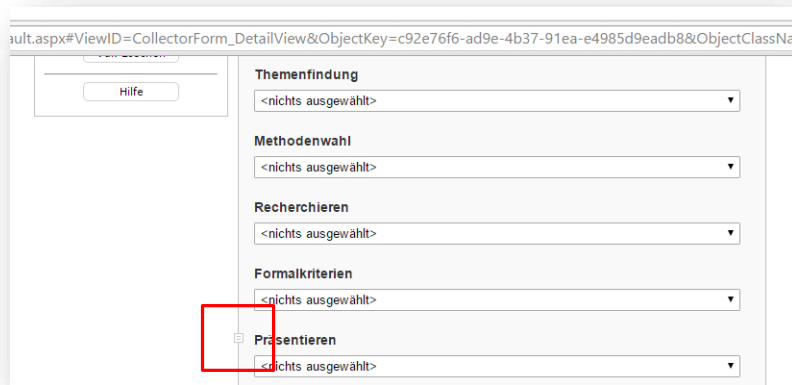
ault.aspx#ViewID=CollectorForm_DetailView&ObjectKey=c92e76f6-ad9e-4b37-91ea-e4985d9eadb8&ObjectClassNa

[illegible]

Hilfe

Themenfindung

<nichts ausgewählt>

Methodenwahl

<nichts ausgewählt>

Recherchieren

<nichts ausgewählt>

Formalkriterien

<nichts ausgewählt>

Präsentieren

<nichts ausgewählt>